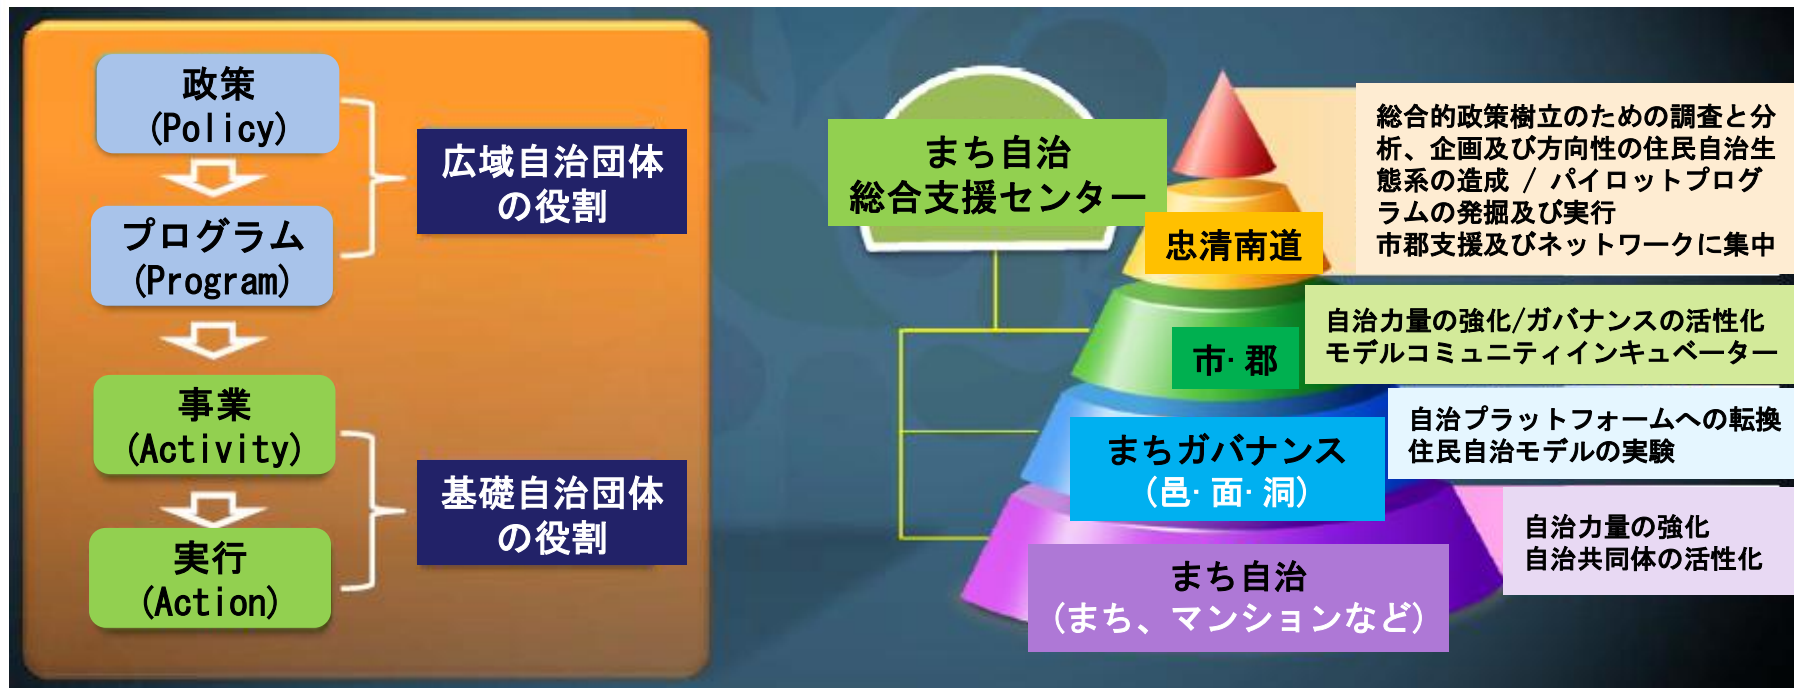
政策
(Policy)

プログラム
(Program)

事業
(Activity)

実行
(Action)

広域自治団体
の役割

基礎自治団体
の役割

まち自治
総合支援センター

忠清南道

総合的政策樹立のための調査と分析、企画及び方向性の住民自治生態系の造成 / パイロットプログラムの発掘及び実行
市郡支援及びネットワークに集中

市·郡

自治力量の強化/ガバナンスの活性化
モデルコミュニティインキュベーター

まちガバナンス
(邑·面·洞)

自治プラットフォームへの転換
住民自治モデルの実験

自治力量の強化
自治共同体の活性化

まち自治
(まち、マンションなど)